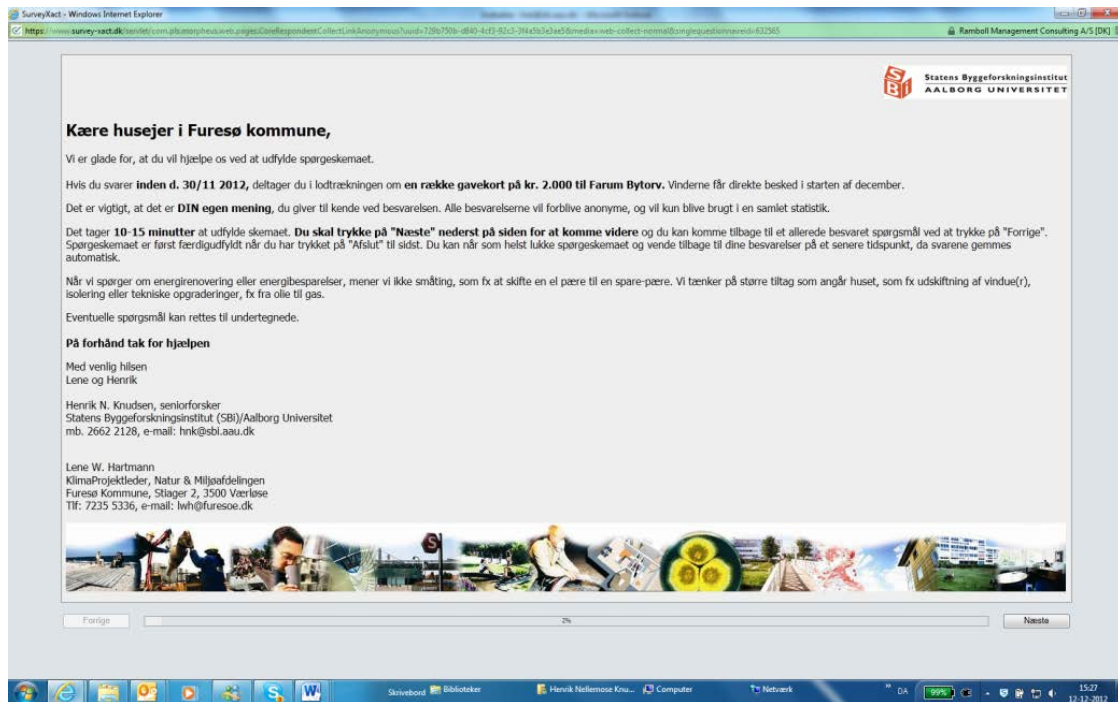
SurveyXact - Windows Internet Explorer

https://www.survey-xact.dk/servlet/com.plt.morpheus.web.pages.CoreRespondentCollectLinkAnonymous?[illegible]

Ramboll Management Consulting A/S [DK]

Statens Byggeforskningsinstitut
AALBORG UNIVERSITET

Kære husejer i Furesø kommune,

Vi er glade for, at du vil hjælpe os ved at udfylde spørgeskemaet.

Hvis du svarer inden d. 30/11 2012, deltager du i lodtrækningen om en række gavekort på kr. 2.000 til Farum Bytorv. Vinderne får direkte besked i starten af december.

Det er vigtigt, at det er DIN egen mening, du giver til kende ved besvarelsen. Alle besvarelserne vil forblive anonyme, og vil kun blive brugt i en samlet statistik.

Det tager 10-15 minutter at udfylde skemaet. Du skal trykke på "Næste" nederst på siden for at komme videre og du kan komme tilbage til et allerede besvaret spørgsmål ved at trykke på "Forrige". Spørgeskemaet er først færdigudfyldt når du har trykket på "Afslut" til sidst. Du kan når som helst lukke spørgeskemaet og vende tilbage til dine besvarelser på et senere tidspunkt, da svarene gemmes automatisk.

Når vi spørger om energirenovering eller energibesparelser, mener vi ikke småting, som fx at skifte en el pære til en spare-pære. Vi tænker på større tiltag som angår huset, som fx udskiftning af vindue(r), isolering eller tekniske opgraderinger, fx fra olie til gas.

Eventuelle spørgsmål kan rettes til undertegnede.

På forhånd tak for hjælpen

Med venlig hilsen
Lene og Henrik

Henrik N. Knudsen, seniorforsker
Statens Byggeforskningsinstitut (SBi)/Aalborg Universitet
mb. 2662 2128, e-mail: hnk@sbi.aau.dk

Lene W. Hartmann
KlimaProjektleder, Natur & Miljøafdelingen
Furesø Kommune, Stiager 2, 3500 Værløse
Tlf: 7235 5336, e-mail: lwh@furesoe.dk

Forrige
2%
Næste

Skrivebord Biblioteker Henrik Nellemose Knu... Computer Netværk DA 99% 15:27 12-12-2012